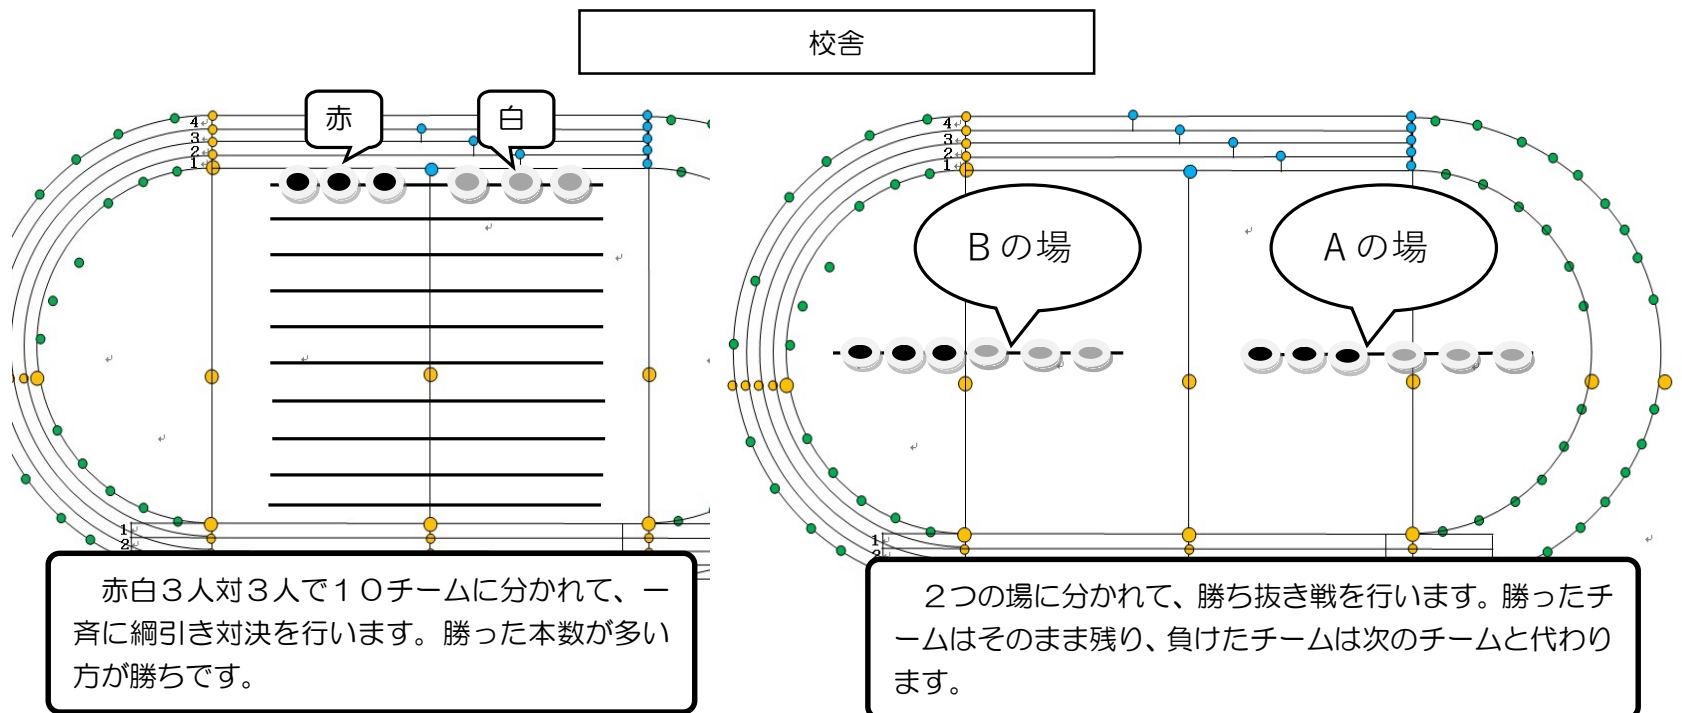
校舎

4
3
2
1

赤

白

1
2

赤白３人対３人で１０チームに分かれて、一斉に綱引き対決を行います。勝った本数が多い方が勝ちです。

4
3
2
1

B の場

A の場

1
2

２つの場に分かれて、勝ち抜き戦を行います。勝ったチームはそのまま残り、負けたチームは次のチームと代わります。